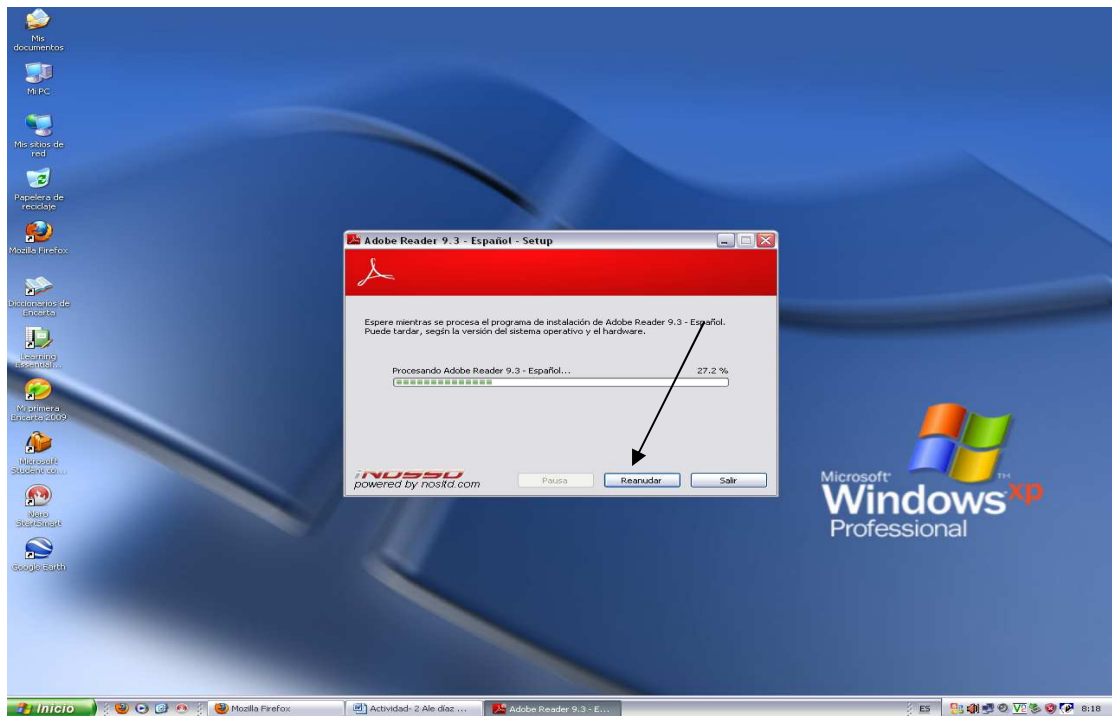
Mis documentos

Mi PC

Mis sitios de red

Papelera de reciclaje

Mozilla Firefox

Diccionarios de Encarta

Learning Essentials...

Mi primera Encarta 2009

Microsoft Student con...

Nero StartSmart

Google Earth

Adobe Reader 9.3 - Español - Setup

Espere mientras se procesa el programa de instalación de Adobe Reader 9.3 - Español. Puede tardar, según la versión del sistema operativo y el hardware.

Procesando Adobe Reader 9.3 - Español... 27.2 %

iNOSSO powered by nosltd.com

Pausa

Reanudar

Salir

Microsoft Windows xp Professional

Inicio

Mozilla Firefox

Actividad- 2 Ale díaz ...

Adobe Reader 9.3 - E...

ES

8:18